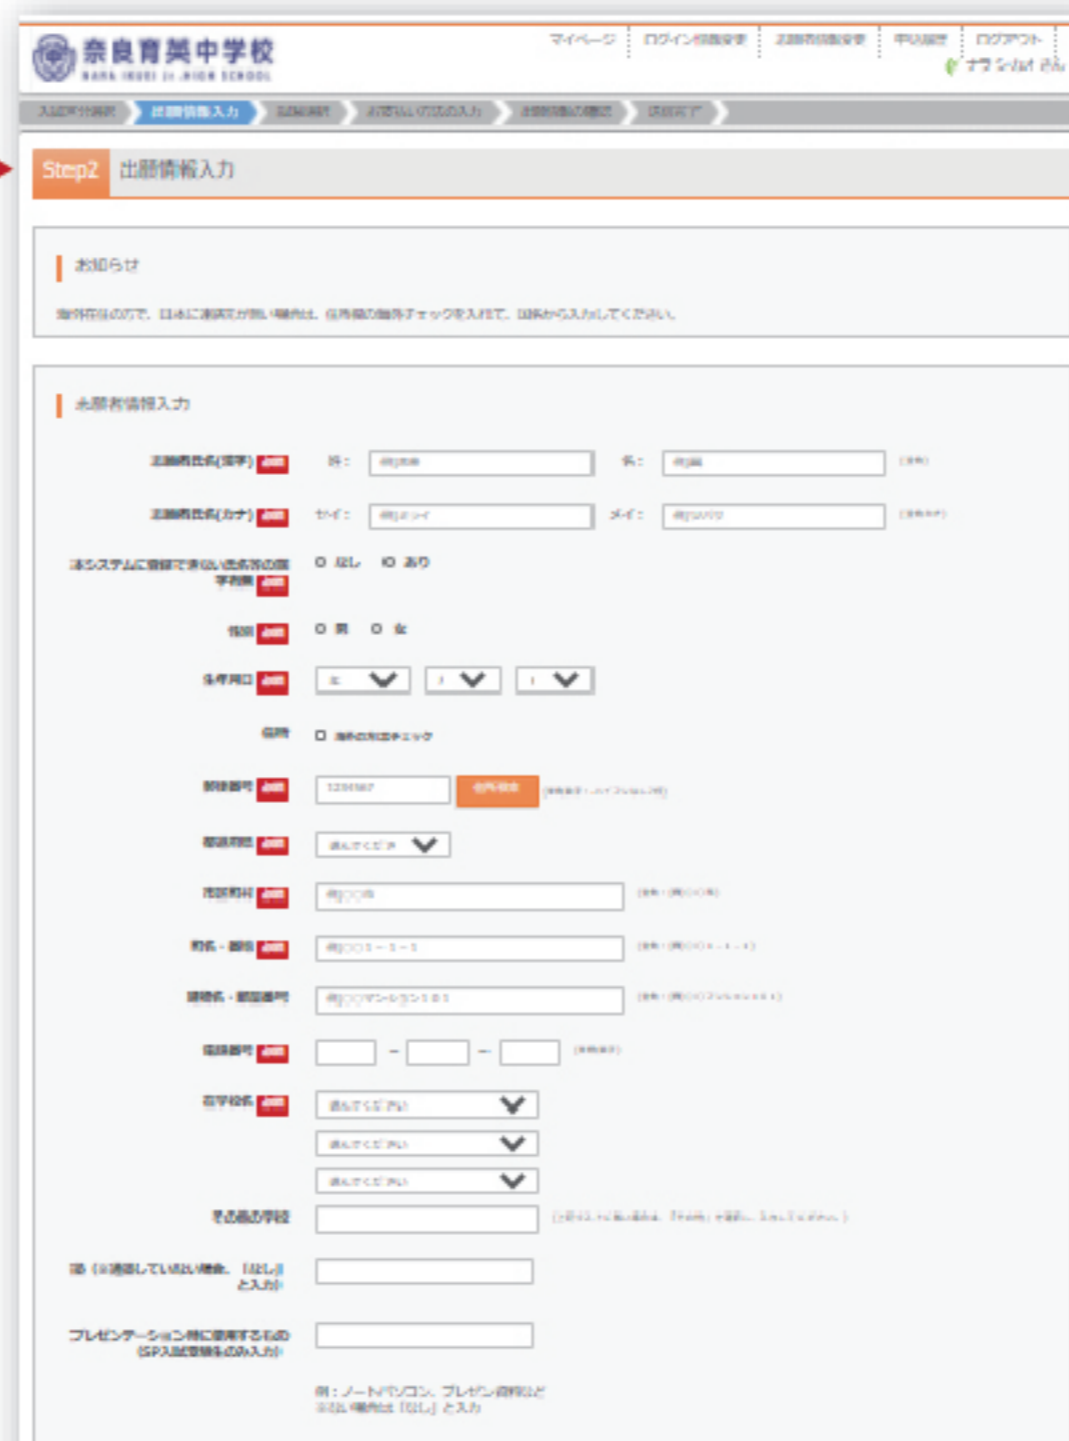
奈良育英中学校
NARA IKUEI Jr.HIGH SCHOOL

マイページ | ログイン情報変更 | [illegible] | 申込履歴 | ログアウト
ナラ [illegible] さん

入試区分選択 | 出願情報入力 | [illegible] | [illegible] | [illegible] | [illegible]

Step2 出願情報入力

お知らせ

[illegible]

志願者情報入力

志願者氏名(漢字) 必須 姓： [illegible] 名： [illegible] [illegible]

志願者氏名(カナ) 必須 セイ： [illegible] メイ： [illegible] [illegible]

本システムに登録できない志願者の漢字有無 必須 ○ なし ○ あり

性別 必須 ○ 男 ○ 女

生年月日 必須

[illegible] ☐ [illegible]

郵便番号 必須 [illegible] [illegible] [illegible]

都道府県 必須 選んでください

市区町村 必須 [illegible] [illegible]

町名・番地 必須 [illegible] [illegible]

建物名・部屋番号 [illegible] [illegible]

電話番号 必須 - - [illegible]

在学校名 必須 選んでください
選んでください
選んでください

その他の学校 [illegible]

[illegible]（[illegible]「なし」と入力）

プレゼンテーション時に使用するもの（SP入試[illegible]のみ入力）

例：ノートパソコン、プレゼン資料など
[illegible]「なし」と入力